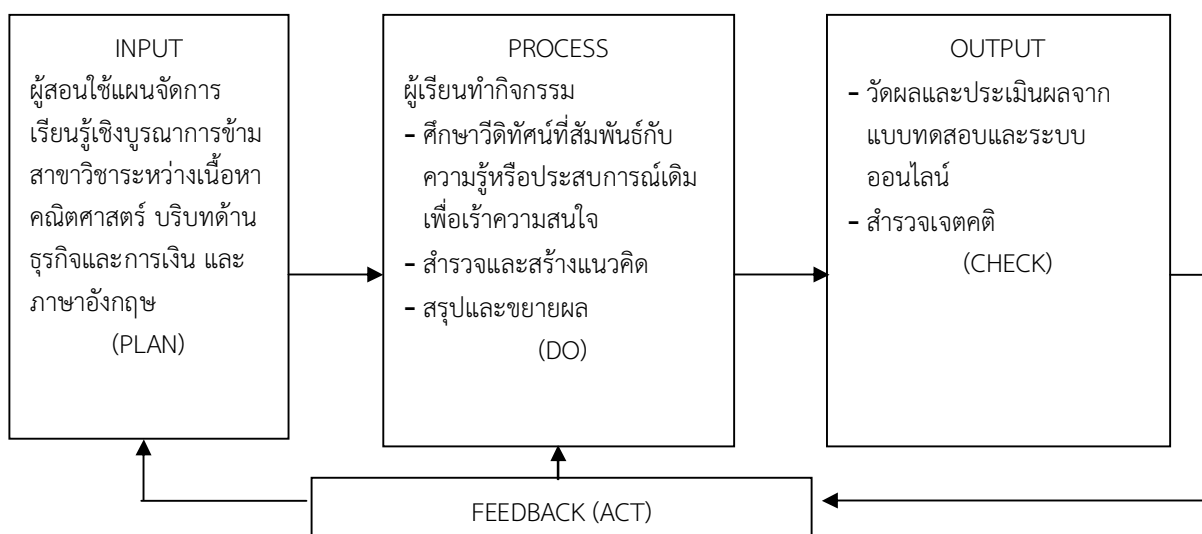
INPUT
ผู้สอนใช้แผนจัดการเรียนรู้เชิงบูรณาการข้ามสาขาวิชาระหว่างเนื้อหาคณิตศาสตร์ บริบทด้านธุรกิจและการเงิน และภาษาอังกฤษ
(PLAN)

PROCESS
ผู้เรียนทำกิจกรรม
- ศึกษาวีดิทัศน์ที่สัมพันธ์กับความรู้หรือประสบการณ์เดิม เพื่อเร้าความสนใจ
- สำรวจและสร้างแนวคิด
- สรุปและขยายผล
(DO)

OUTPUT
- วัดผลและประเมินผลจากแบบทดสอบและระบบออนไลน์
- สำรวจเจตคติ
(CHECK)

FEEDBACK (ACT)